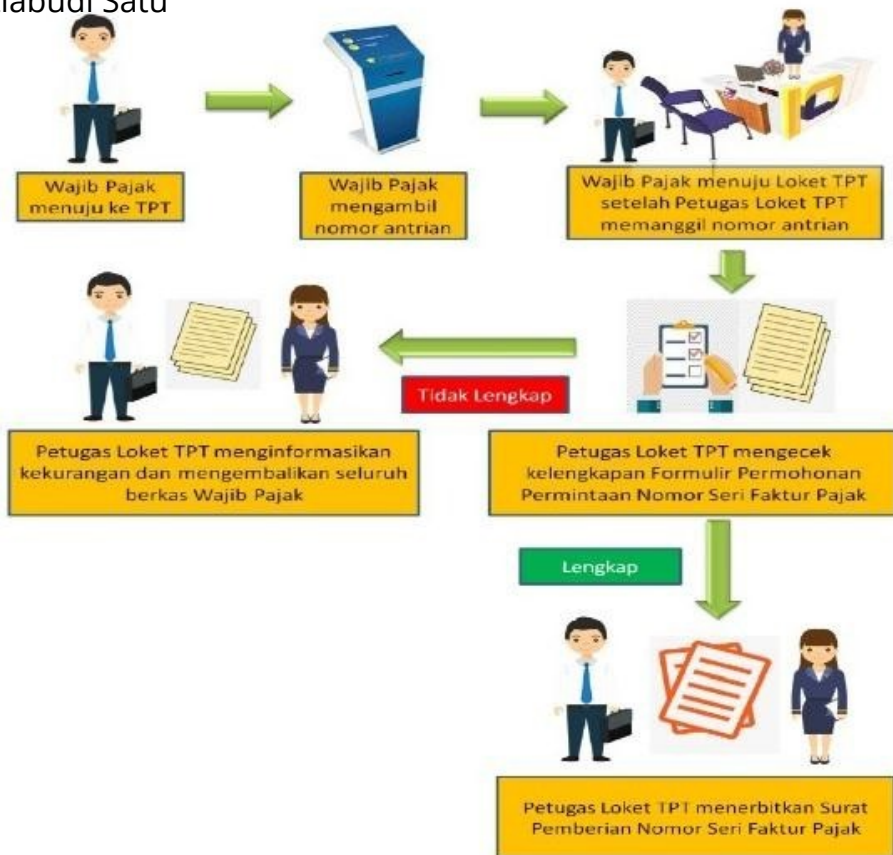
labudi Satu

Wajib Pajak menuju ke TPT

Wajib Pajak mengambil nomor antrian

Wajib Pajak menuju Loket TPT setelah Petugas Loket TPT memanggil nomor antrian

Petugas Loket TPT menginformasikan kekurangan dan mengembalikan seluruh berkas Wajib Pajak

Tidak Lengkap

Petugas Loket TPT mengecek kelengkapan Formulir Permohonan Permintaan Nomor Seri Faktur Pajak

Lengkap

Petugas Loket TPT menerbitkan Surat Pemberian Nomor Seri Faktur Pajak